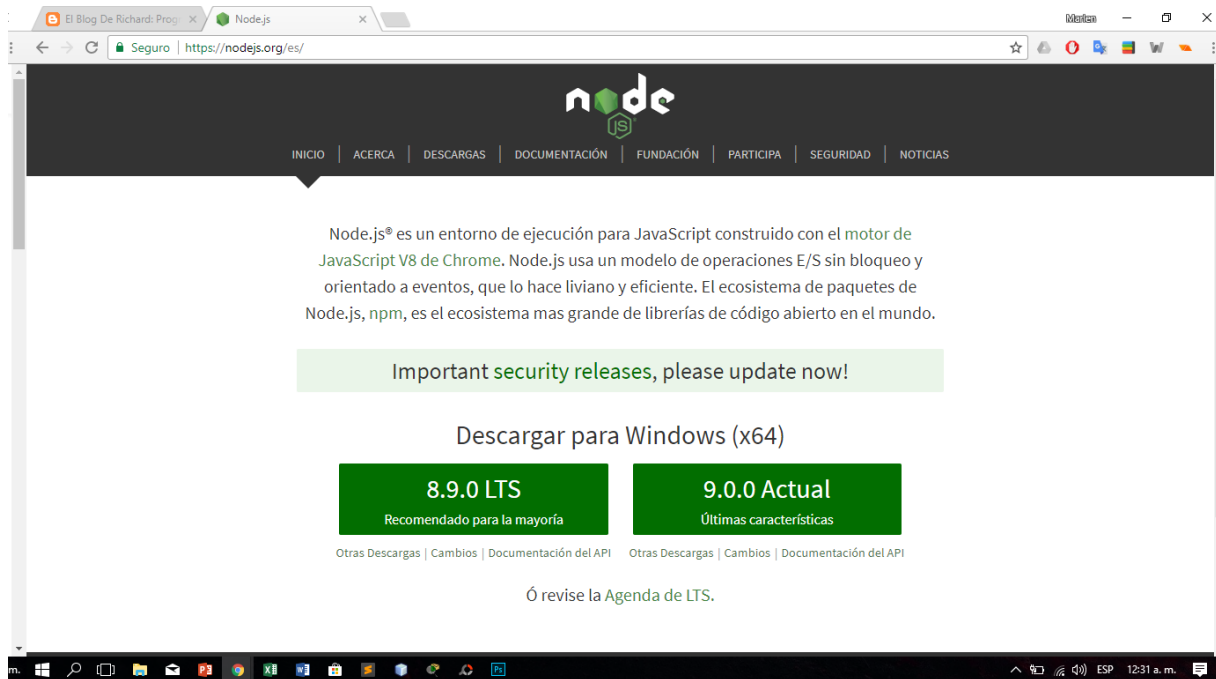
El Blog De Richard: Prog ×
Node.js ×
Marlen
Seguro | https://nodejs.org/es/

node JS

INICIO | ACERCA | DESCARGAS | DOCUMENTACIÓN | FUNDACIÓN | PARTICIPA | SEGURIDAD | NOTICIAS

Node.js® es un entorno de ejecución para JavaScript construido con el motor de JavaScript V8 de Chrome. Node.js usa un modelo de operaciones E/S sin bloqueo y orientado a eventos, que lo hace liviano y eficiente. El ecosistema de paquetes de Node.js, npm, es el ecosistema mas grande de librerías de código abierto en el mundo.

Important security releases, please update now!

Descargar para Windows (x64)

8.9.0 LTS
Recomendado para la mayoría

9.0.0 Actual
Últimas características

Otras Descargas | Cambios | Documentación del API

Otras Descargas | Cambios | Documentación del API

Ó revise la Agenda de LTS.

ESP 12:31 a. m.